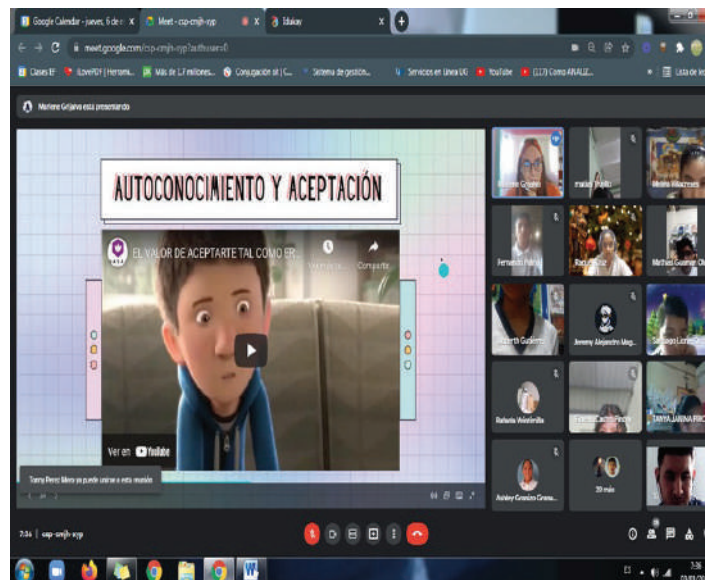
Google Calendar - jueves, 6 de
Meet - csp-cmjh-xyp
Edukay

meet.google.com/csp-cmjh-xyp?authuser=0

Clases EF · iLovePDF | Herrami... · Más de 1,7 millones... · Conjugación sit | C... · Sistema de gestión... · Servicios en Línea UG · YouTube · (117) Como ANALIZ... · Lista de lec

Marlene Grijalva está presentando

AUTOCONOCIMIENTO Y ACEPTACIÓN

EL VALOR DE ACEPTARTE TAL COMO ER...
Ver más tarde
Compartir

Ver en YouTube

Tonny Perez Mero ya puede unirse a esta reunión

Fernando Pérez
Mathias Guzman
Jeremy Alejandro Meg...
Santiago Lopez
Rafaela Vera
TANYA JANINA
Ashley Granizo Grana...
20 más

7:36 | csp-cmjh-xyp

7:36